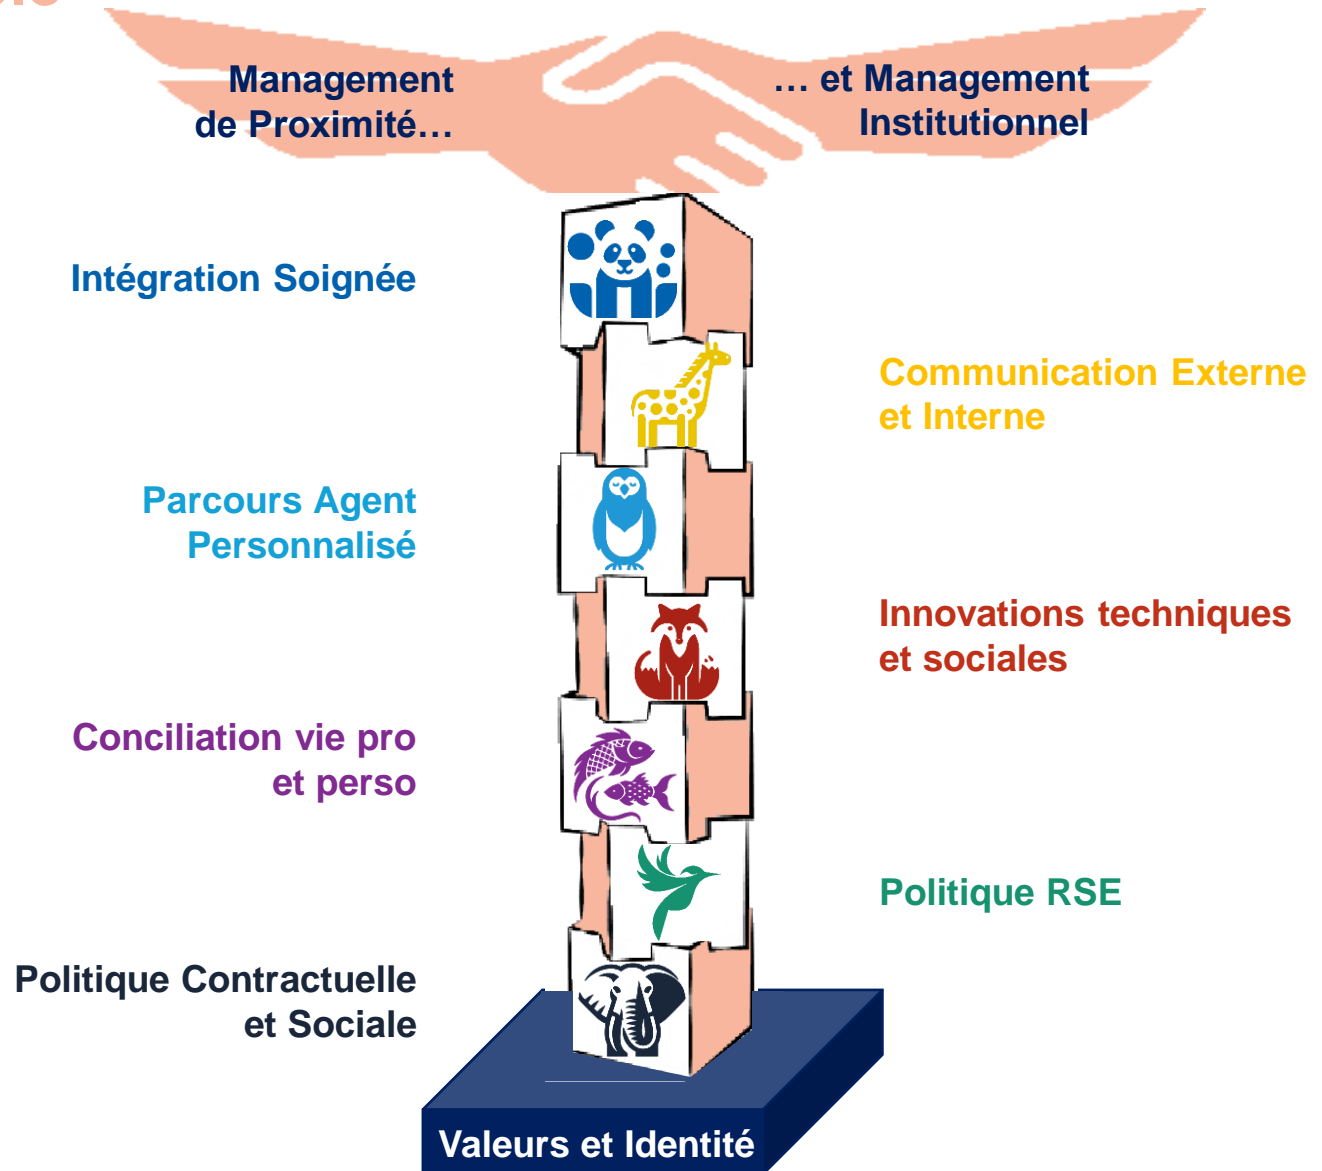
Management de Proximité…

… et Management Institutionnel

Intégration Soignée

Communication Externe et Interne

Parcours Agent Personnalisé

Innovations techniques et sociales

Conciliation vie pro et perso

Politique RSE

Politique Contractuelle et Sociale

Valeurs et Identité